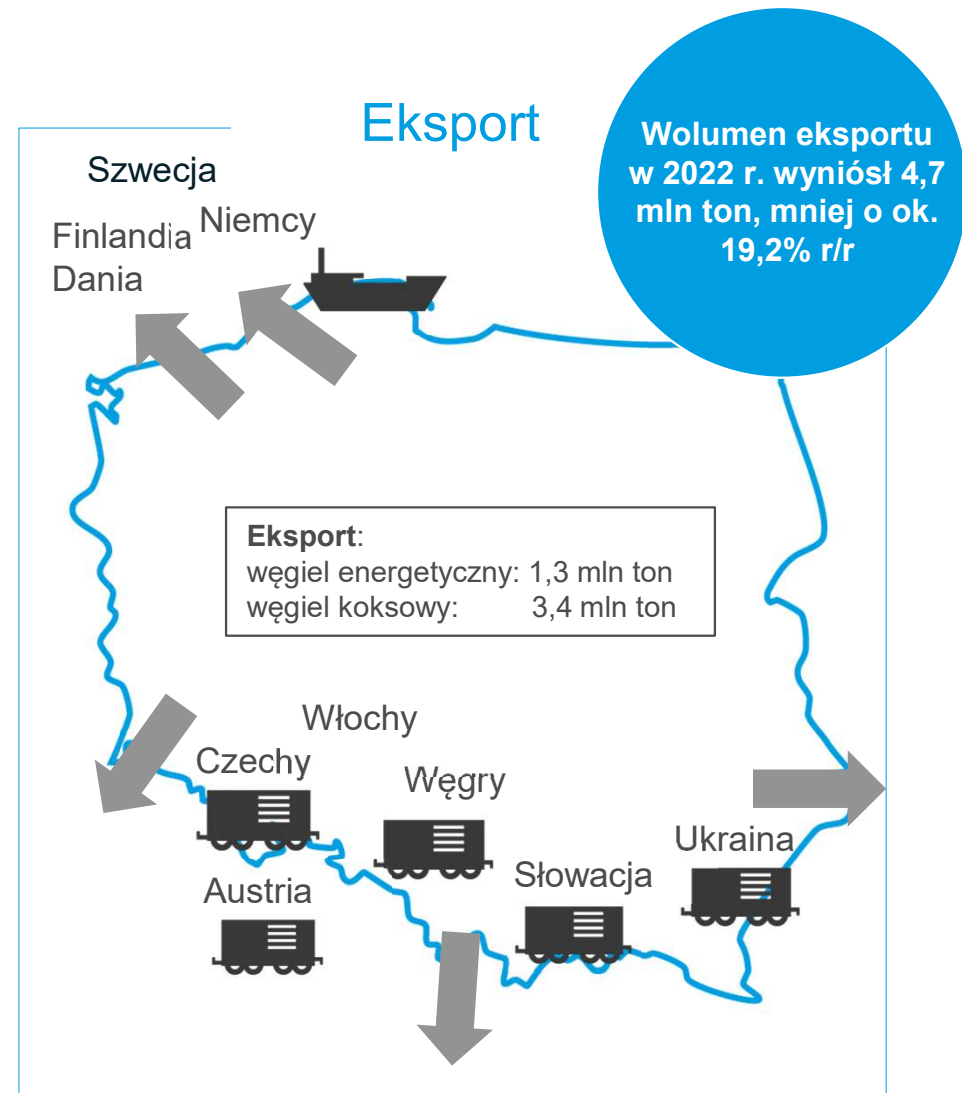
Eksport

Wolumen eksportu w 2022 r. wyniósł 4,7 mln ton, mniej o ok. 19,2% r/r

Szwecja

Finlandia

Dania

Niemcy

**Eksport**:
węgiel energetyczny: 1,3 mln ton
węgiel koksowy: 3,4 mln ton

Włochy

Czechy

Węgry

Ukraina

Słowacja

Austria